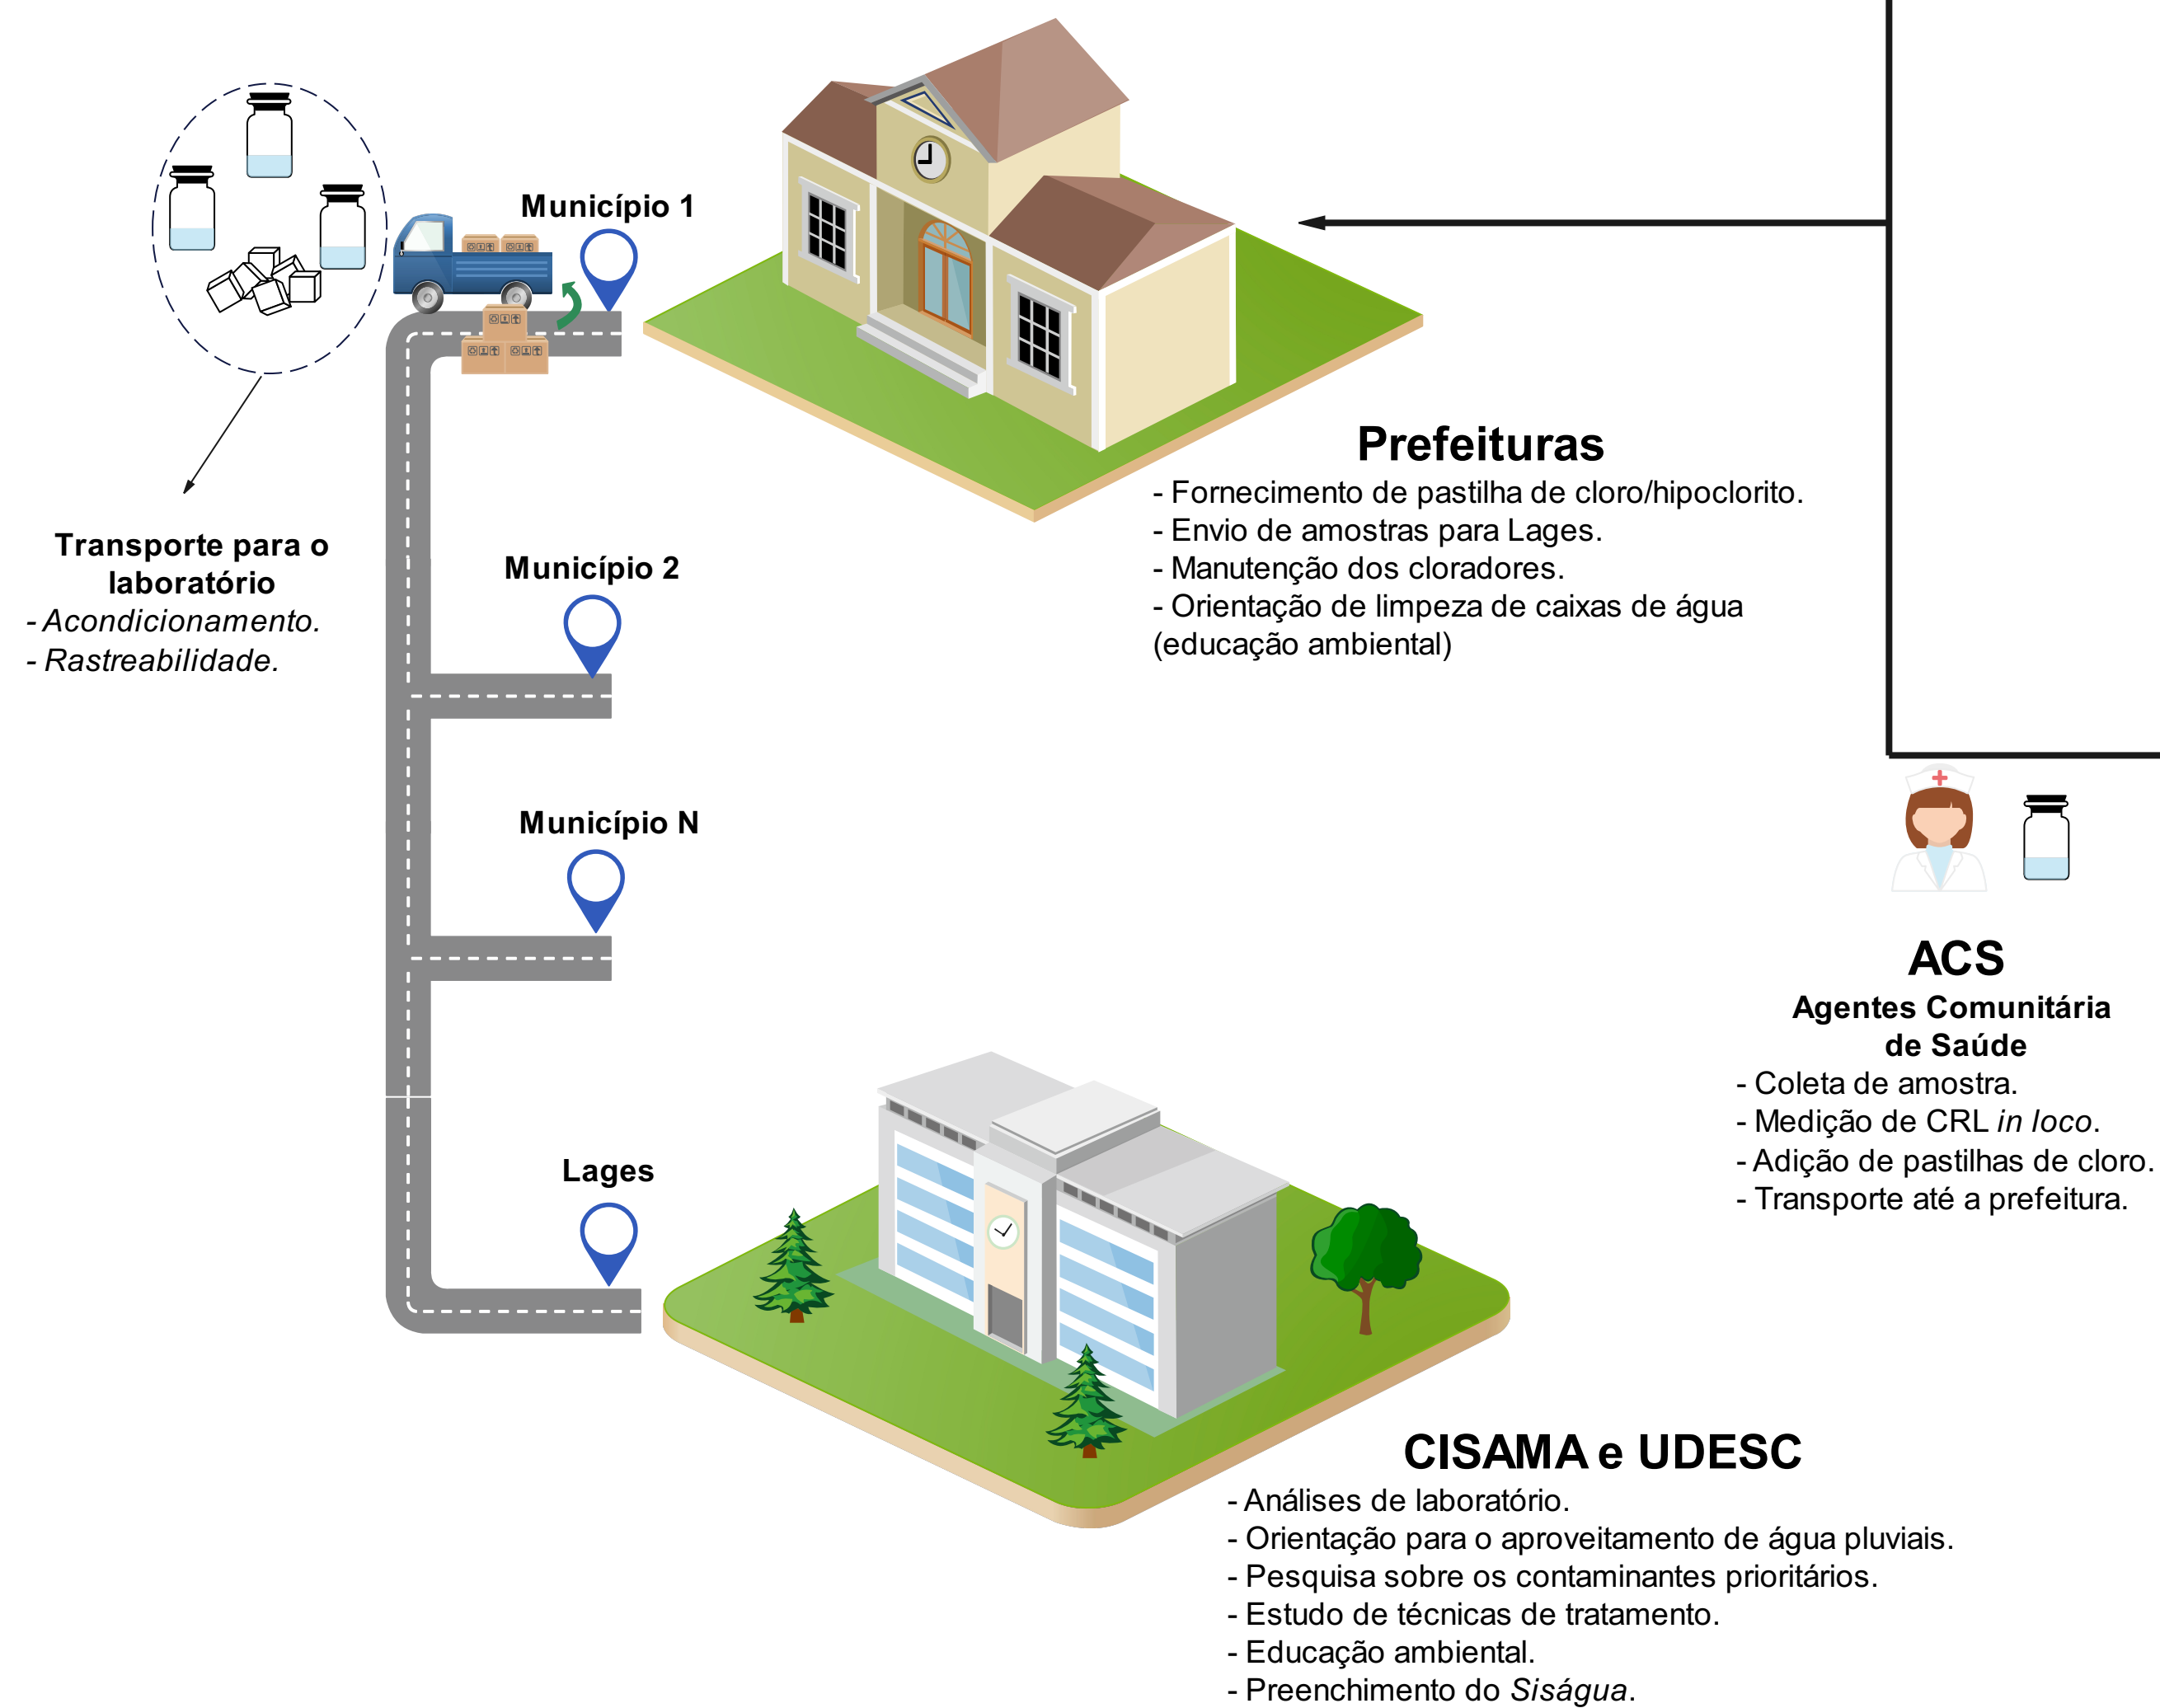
Município 1

Prefeituras
- Fornecimento de pastilha de cloro/hipoclorito.
- Envio de amostras para Lages.
- Manutenção dos cloradores.
- Orientação de limpeza de caixas de água (educação ambiental)

Transporte para o laboratório
- *Acondicionamento.*
- *Rastreabilidade.*

Município 2

Município N

ACS
Agentes Comunitária de Saúde
- Coleta de amostra.
- Medição de CRL *in loco*.
- Adição de pastilhas de cloro.
- Transporte até a prefeitura.

Lages

CISAMA e UDESC
- Análises de laboratório.
- Orientação para o aproveitamento de água pluviais.
- Pesquisa sobre os contaminantes prioritários.
- Estudo de técnicas de tratamento.
- Educação ambiental.
- Preenchimento do *Siságua*.